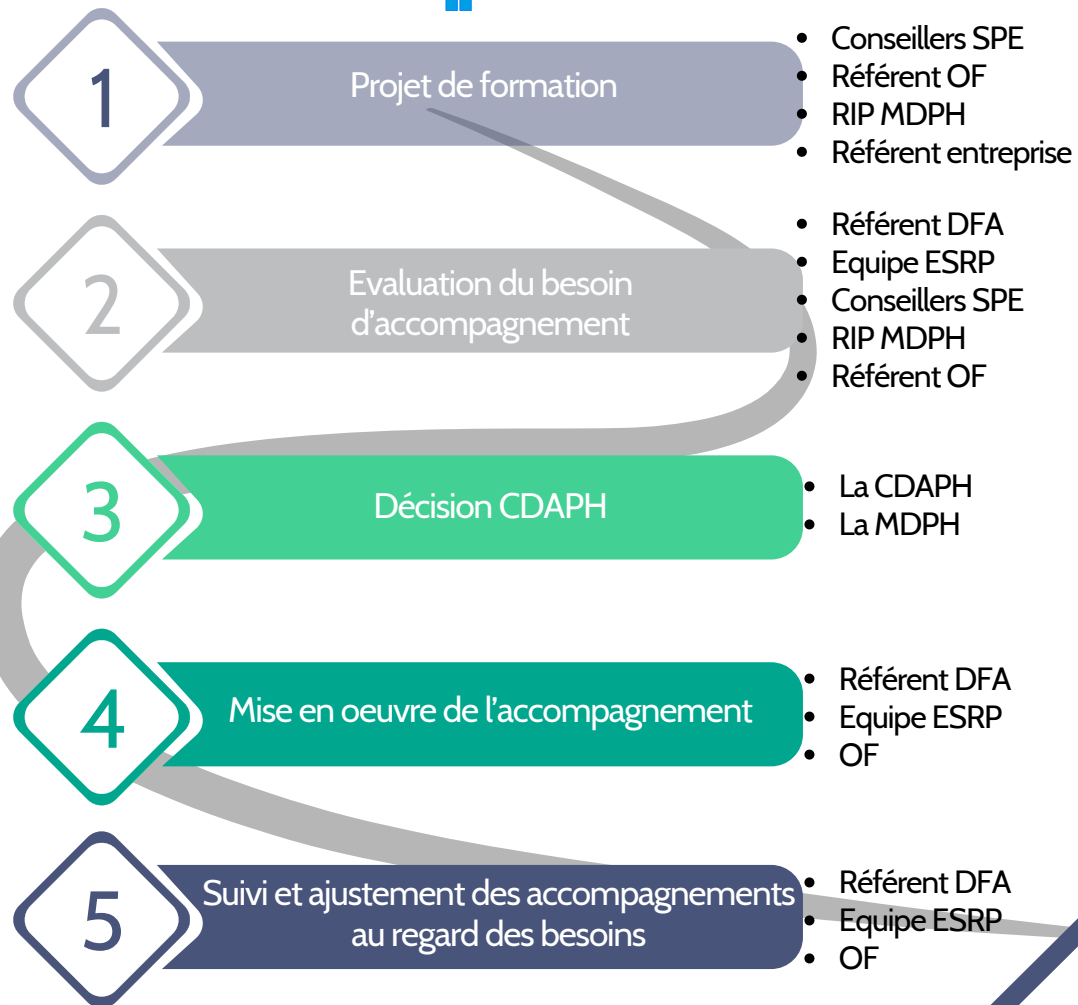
1

Projet de formation

- Conseillers SPE
- Référent OF
- RIP MDPH
- Référent entreprise

2

Evaluation du besoin d'accompagnement

- Référent DFA
- Equipe ESRP
- Conseillers SPE
- RIP MDPH
- Référent OF

3

Décision CDAPH

- La CDAPH
- La MDPH

4

Mise en oeuvre de l'accompagnement

- Référent DFA
- Equipe ESRP
- OF

5

Suivi et ajustement des accompagnements au regard des besoins

- Référent DFA
- Equipe ESRP
- OF